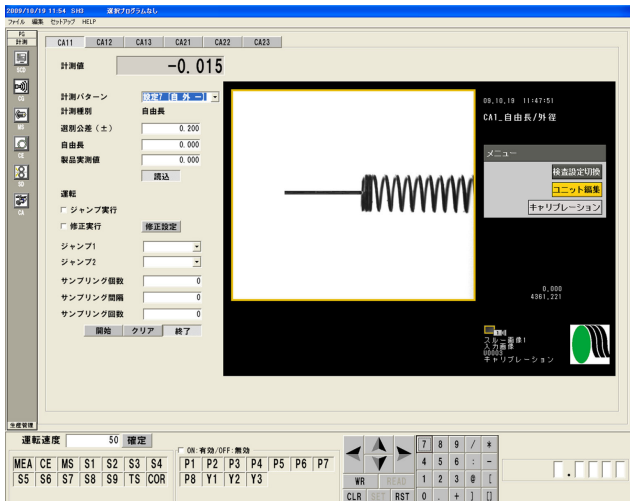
2009/10/19 11:54 SH3 選択プログラムなし
ファイル 編集 セットアップ HELP

PG
計測
SCD
CQ
MS
CE
SD
CA

CA11 CA12 CA13 CA21 CA22 CA23

計測値 -0.015

計測パターン 設定7 (自 外 一)
計測種別 自由長
選別公差 (±) 0.200
自由長 0.000
製品実測値 0.000
読込

運転
ジャンプ実行
修正実行 修正設定
ジャンプ1
ジャンプ2
サンプリング個数 0
サンプリング間隔 0
サンプリング回数 0
開始 クリア 終了

09.10.19 11:47:51
CA1_自由長/外径

メニュー
検査設定切換
ユニット編集
キャリブレーション

0.000
4361.221

スルー画像1
入力画像
00003
キャリブレーション

生産管理

運転速度 50 確定

ON:有効/OFF:無効

| MEA | CE | MS | S1 | S2 | S3 | S4 |
|---|---|---|---|---|---|---|
| S5 | S6 | S7 | S8 | S9 | TS | COR |

| P1 | P2 | P3 | P4 | P5 | P6 | P7 |
|---|---|---|---|---|---|---|
| P8 | Y1 | Y2 | Y3 | | | |

WR READ
CLR SET RST

7 8 9 / *
4 5 6 : -
1 2 3 @ [
0 . + ] []